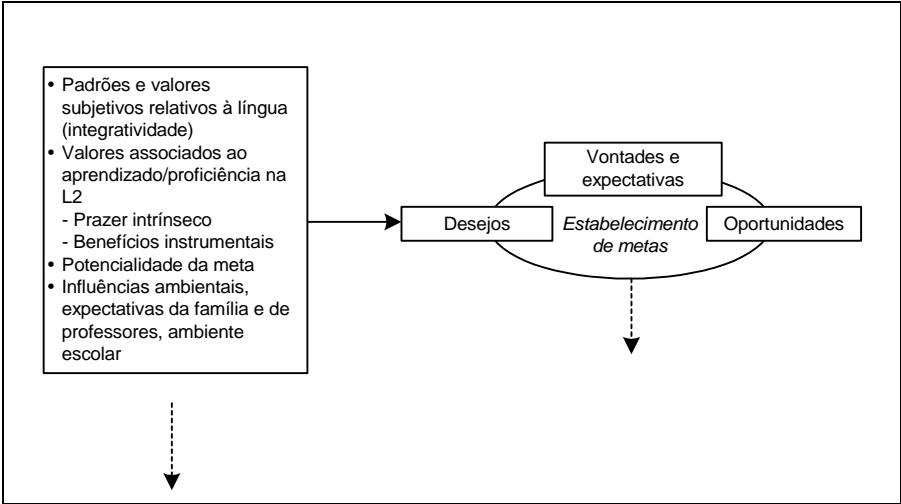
• Padrões e valores subjetivos relativos à língua (integratividade)
• Valores associados ao aprendizado/proficiência na L2
- Prazer intrínseco
- Benefícios instrumentais
• Potencialidade da meta
• Influências ambientais, expectativas da família e de professores, ambiente escolar

Vontades e expectativas

Desejos

*Estabelecimento de metas*

Oportunidades